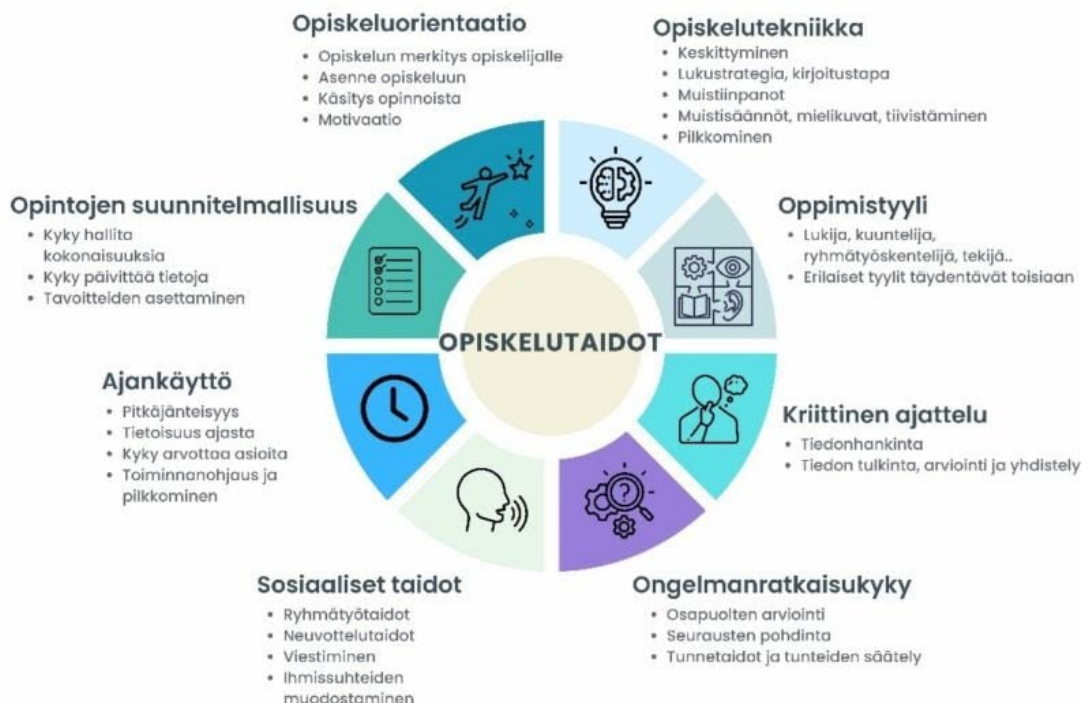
Opiskeluorientaatio
- Opiskelun merkitys opiskelijalle
- Asenne opiskeluun
- Käsitys opinnoista
- Motivaatio

Opiskelutekniikka
- Keskittyminen
- Lukustrategia, kirjoitustapa
- Muistiinpanot
- Muistisäännöt, mielikuvat, tiivistäminen
- Pilkkominen

Opintojen suunnitelmallisuus
- Kyky hallita kokonaisuuksia
- Kyky päivittää tietoja
- Tavoitteiden asettaminen

Oppimistyyli
- Lukija, kuuntelija, ryhmätyöskentelijä, tekijä..
- Erilaiset tyylit täydentävät toisiaan

OPISKELUTAIDOT

Ajankäyttö
- Pitkäjänteisyys
- Tietoisuus ajasta
- Kyky arvottaa asioita
- Toiminnanohjaus ja pilkkominen

Kriittinen ajattelu
- Tiedonhankinta
- Tiedon tulkinta, arviointi ja yhdistely

Sosiaaliset taidot
- Ryhmätyötaidot
- Neuvottelutaidot
- Viestiminen
- Ihmissuhteiden muodostaminen

Ongelmanratkaisukyky
- Osapuolten arviointi
- Seurausten pohdinta
- Tunnetaidot ja tunteiden säätely